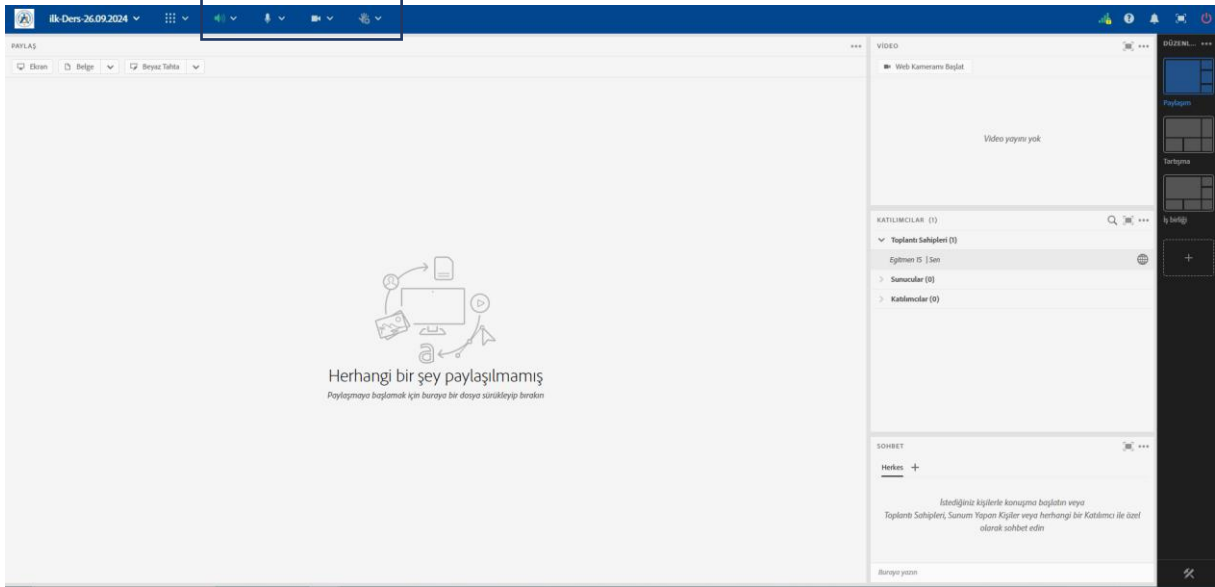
ilk-Ders-26.09.2024

PAYLAŞ

Ekran Belge Beyaz Tahta

Herhangi bir şey paylaşılmamış

Paylaşmaya başlamak için buraya bir dosya sürükleyip bırakın

VİDEO

Web Kameramı Başlat

Video yayını yok

KATILIMCILAR (1)

Toplantı Sahipleri (1)

Eğitmen IS | Sen

Sunucular (0)

Katılımcılar (0)

SOHBET

Herkes +

İstediğiniz kişilerle konuşma başlatın veya Toplantı Sahipleri, Sunum Yapan Kişiler veya herhangi bir Katılımcı ile özel olarak sohbet edin

Buraya yazın

DÜZENL...

Paylaşım

Tartışma

İş birliği